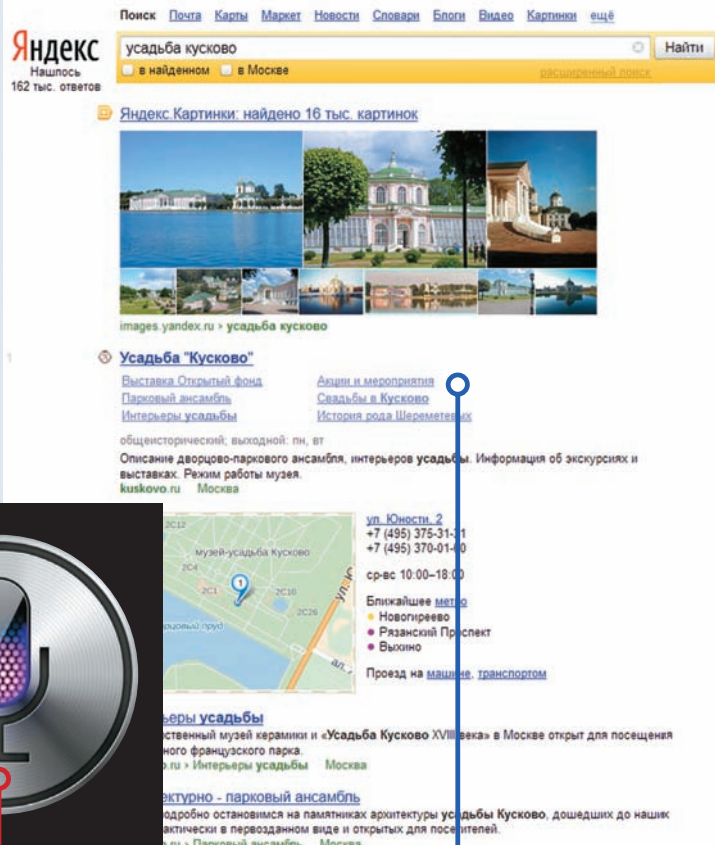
Поиск Почта Карты Маркет Новости Словари Блоги Видео Картинки ещё

Яндекс
Нашлось
162 тыс. ответов

усадьба кусково
Найти
в найденном в Москве
расширенный поиск

Яндекс.Картинки: найдено 16 тыс. картинок

images.yandex.ru › усадьба кусково

1

Усадьба "Кусково"

Выставка Открытый фонд
Парковый ансамбль
Интерьеры усадьбы
Акции и мероприятия
Свадьбы в Кусково
История рода Шереметевых

общеисторический; выходной: пн, вт

Описание дворцово-паркового ансамбля, интерьеров усадьбы. Информация об экскурсиях и выставках. Режим работы музея.
kuskovo.ru Москва

2С12
музей-усадьба Кусково
2С4
2С1
2С10
2С26
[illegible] пруд

ул. Юности, 2
+7 (495) 375-31-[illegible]
+7 (495) 370-01-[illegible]

ср-вс 10:00–18:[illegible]

Ближайшее метро
Новогиреево
Рязанский Проспект
Выхино

Проезд на машине, транспортом

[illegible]ьеры усадьбы
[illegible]ственный музей керамики и «Усадьба Кусково XVIII века» в Москве открыт для посещения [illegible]ного французского парка.
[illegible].ru › Интерьеры усадьбы Москва

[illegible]ектурно - парковый ансамбль
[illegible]одробно остановимся на памятниках архитектуры усадьбы Кусково, дошедших до наших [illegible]актически в первозданном виде и открытых для посетителей.
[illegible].ru › Парковый ансамбль Москва